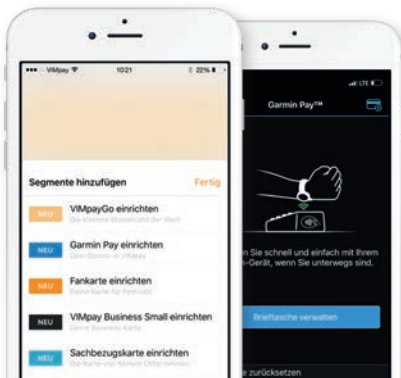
VIMpay 10:21 22%

Segmente hinzufügen Fertig

NEU VIMpayGo einrichten
Die kleinste Businesskarte der Welt

NEU Garmin Pay einrichten
Dein Garmin in VIMpay

NEU Fankarte einrichten
Deine Karte für Festivals

NEU VIMpay Business Small einrichten
Deine Business Karte

NEU Sachbezugskarte einrichten
Die Karte von deinem Unternehmen

LTE

Garmin Pay™

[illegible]n Sie schnell und einfach mit Ihrem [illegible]n-Gerät, wenn Sie unterwegs sind.

Brieftasche verwalten

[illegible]e zurücksetzen